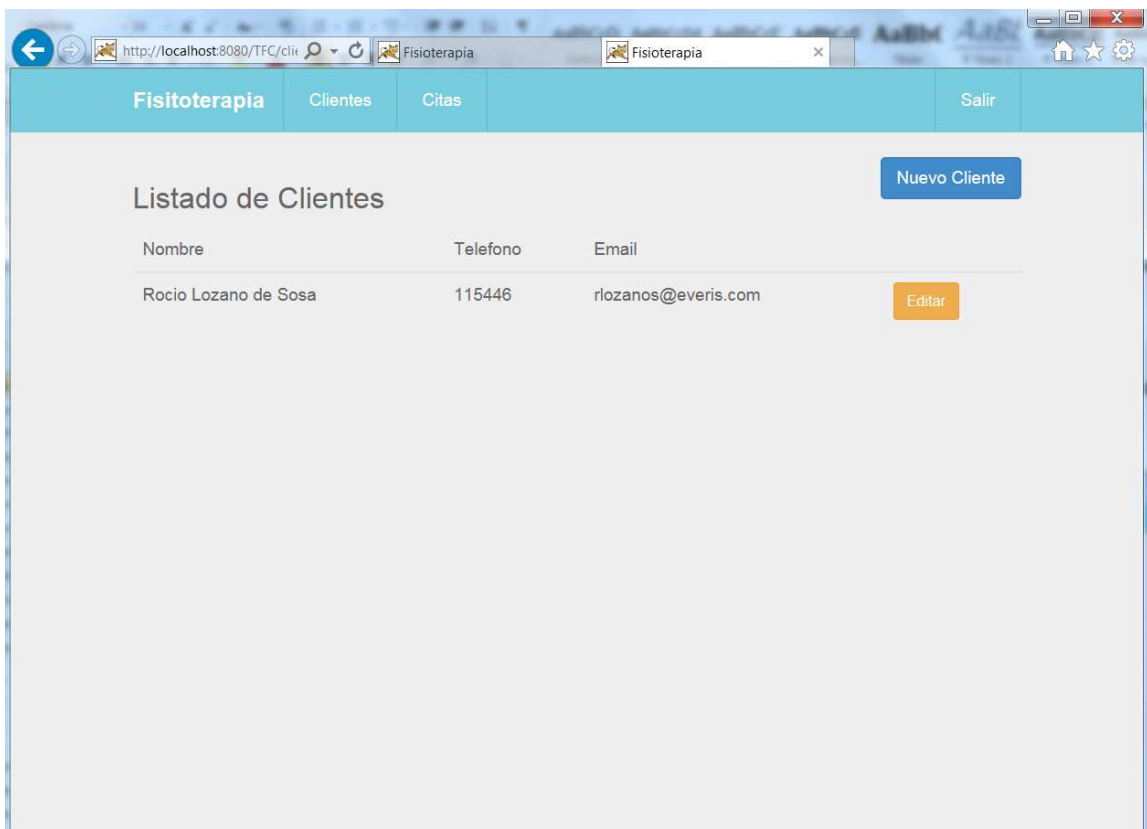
http://localhost:8080/TFC/cli
Fisioterapia
Fisioterapia

Fisitoterapia Clientes Citas Salir

Nuevo Cliente

Listado de Clientes

| Nombre | Telefono | Email | |
|---|---|---|---|
| Rocio Lozano de Sosa | 115446 | rlozanos@everis.com | Editar |